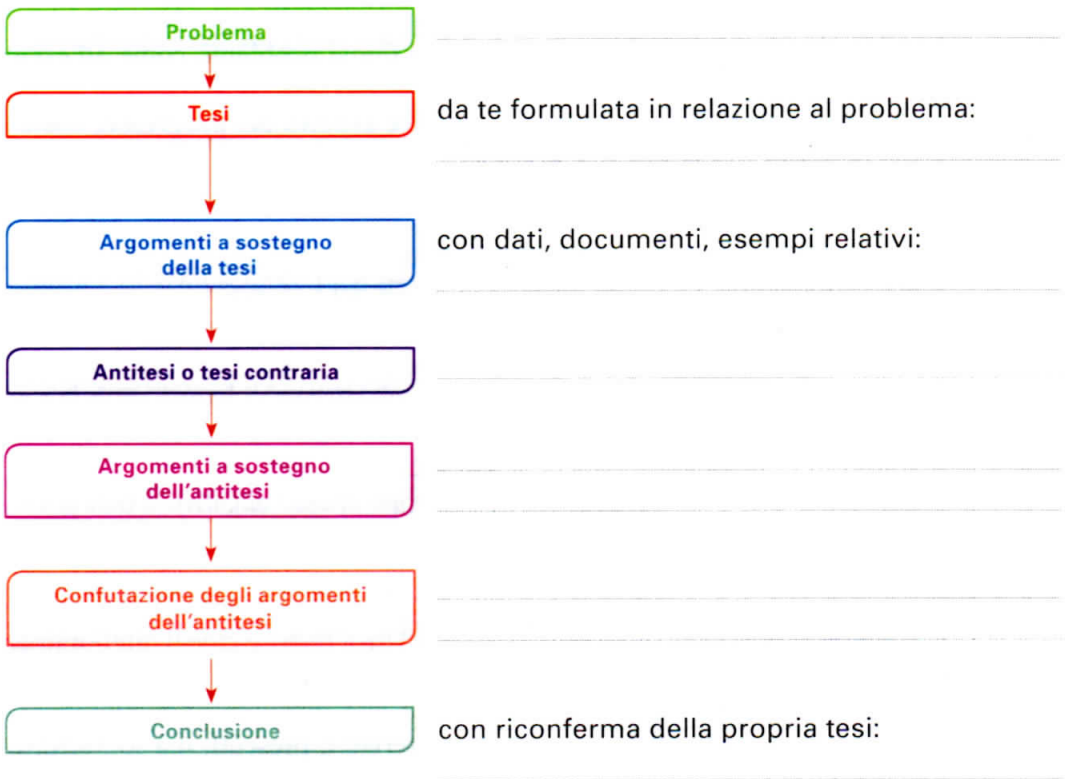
Problema

Tesi

da te formulata in relazione al problema:

Argomenti a sostegno della tesi

con dati, documenti, esempi relativi:

Antitesi o tesi contraria

Argomenti a sostegno dell'antitesi

Confutazione degli argomenti dell'antitesi

Conclusione

con riconferma della propria tesi: